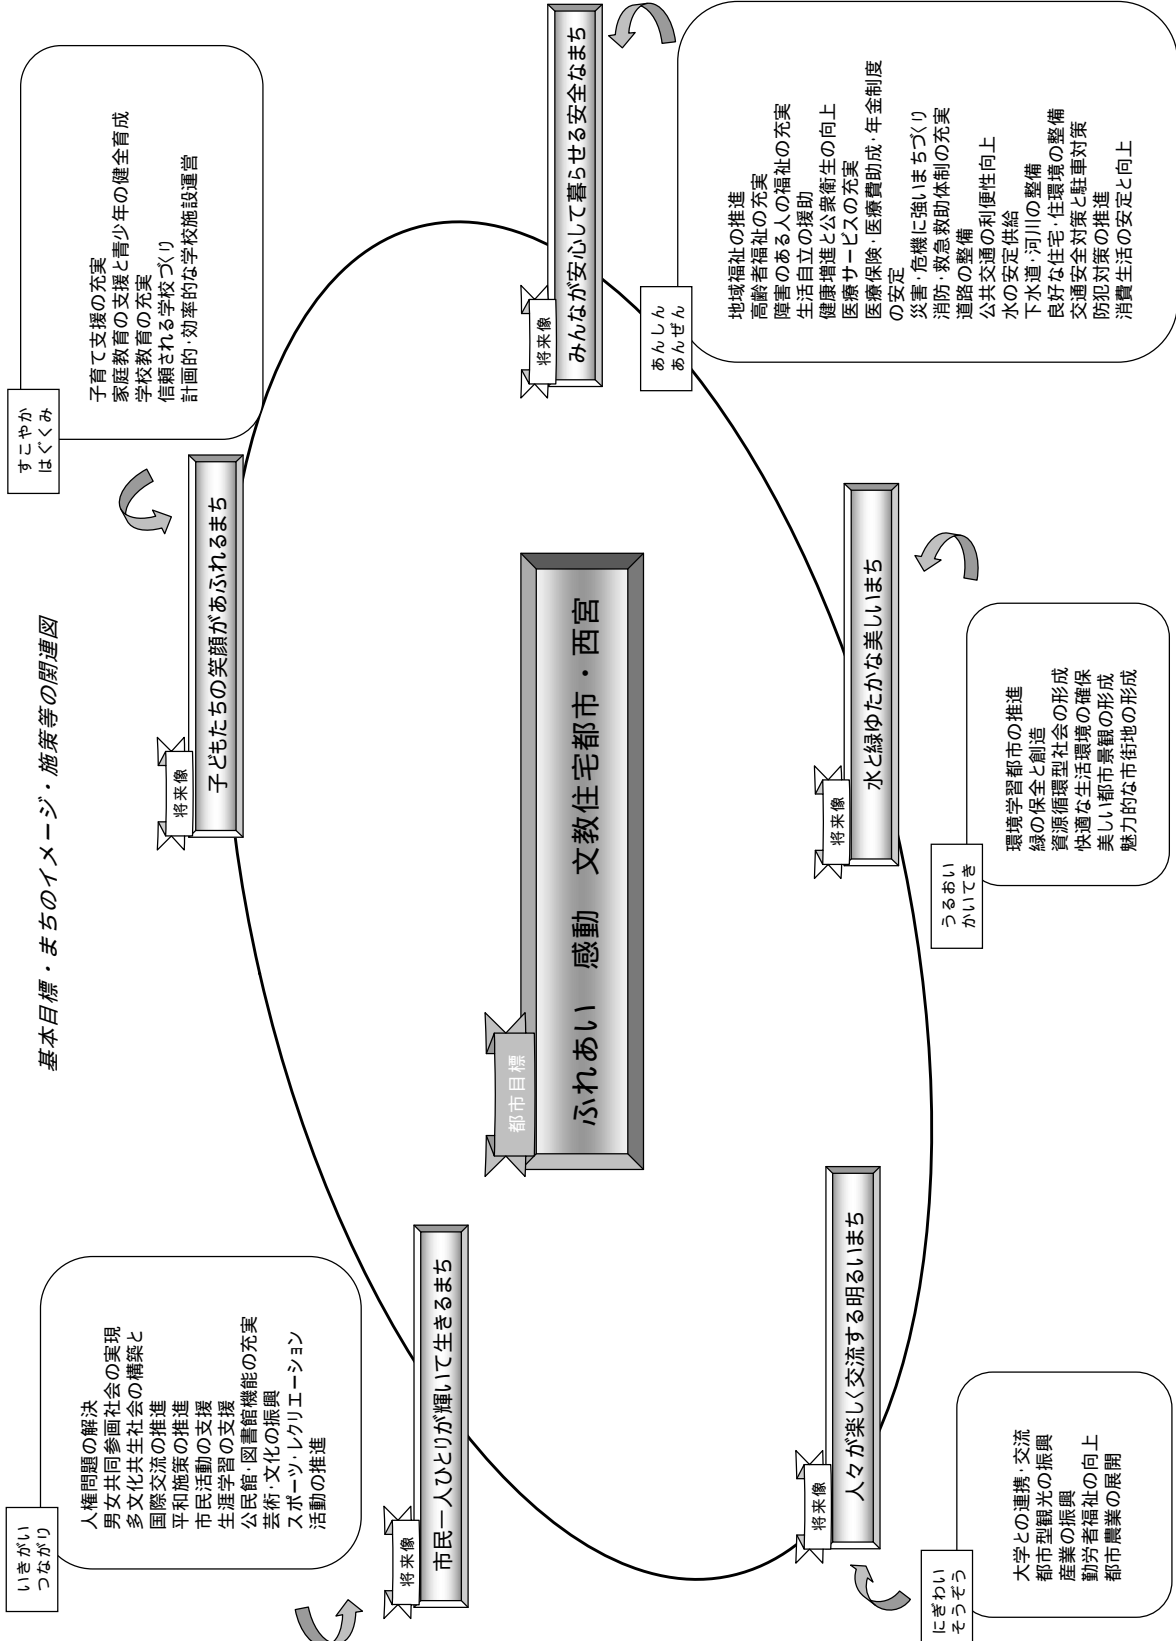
基本目標・まちのイメージ・施策等の関連図

都市目標
ふれあい　感動　文教住宅都市・西宮

すこやか
はぐくみ

子育て支援の充実
家庭教育の支援と青少年の健全育成
学校教育の充実
信頼される学校づくり
計画的・効率的な学校施設運営

将来像
子どもたちの笑顔があふれるまち

あんしん
あんぜん

地域福祉の推進
高齢者福祉の充実
障害のある人の福祉の充実
生活自立の援助
健康増進と公衆衛生の向上
医療サービスの充実
医療保険・医療費助成・年金制度の安定
災害・危機に強いまちづくり
消防・救急救助体制の充実
道路の整備
公共交通の利便性向上
水の安定供給
下水道・河川の整備
良好な住宅・住環境の整備
交通安全対策と駐車対策
防犯対策の推進
消費生活の安定と向上

将来像
みんなが安心して暮らせる安全なまち

うるおい
かいてき

環境学習都市の推進
緑の保全と創造
資源循環型社会の形成
快適な生活環境の確保
美しい都市景観の形成
魅力的な市街地の形成

将来像
水と緑ゆたかな美しいまち

にぎわい
そうぞう

大学との連携・交流
都市型観光の振興
産業の振興
勤労者福祉の向上
都市農業の展開

将来像
人々が楽しく交流する明るいまち

いきがい
つながり

人権問題の解決
男女共同参画社会の実現
多文化共生社会の構築と国際交流の推進
平和施策の推進
市民活動の支援
生涯学習の支援
公民館・図書館機能の充実
芸術・文化の振興
スポーツ・レクリエーション活動の推進

将来像
市民一人ひとりが輝いて生きるまち